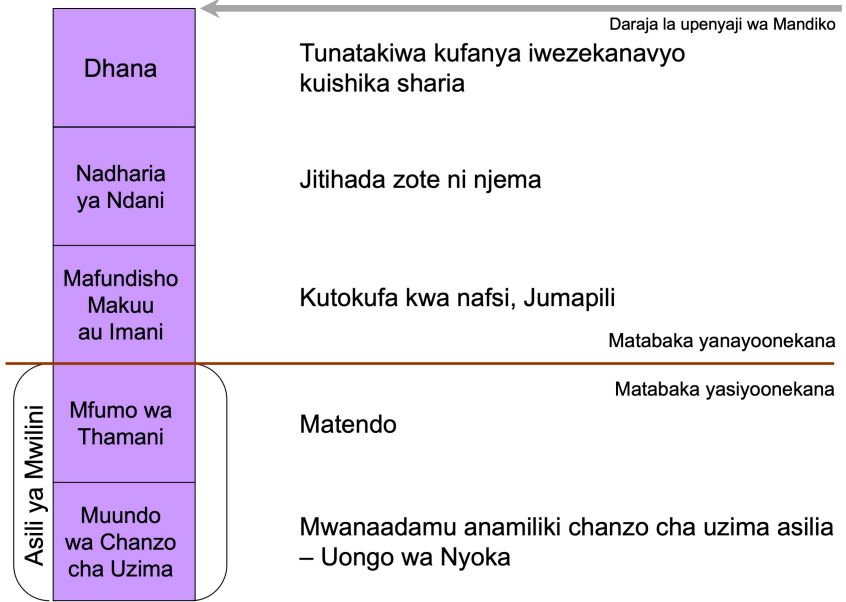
Daraja la upenyaji wa Mandiko

Dhana

Tunatakiwa kufanya iwezekanavyo kuishika sharia

Nadharia ya Ndani

Jitihada zote ni njema

Mafundisho Makuu au Imani

Kutokufa kwa nafsi, Jumapili

Matabaka yanayoonekana

Matabaka yasiyoonekana

Asili ya Mwilini

Mfumo wa Thamani

Matendo

Muundo wa Chanzo cha Uzima

Mwanaadamu anamiliki chanzo cha uzima asilia – Uongo wa Nyoka